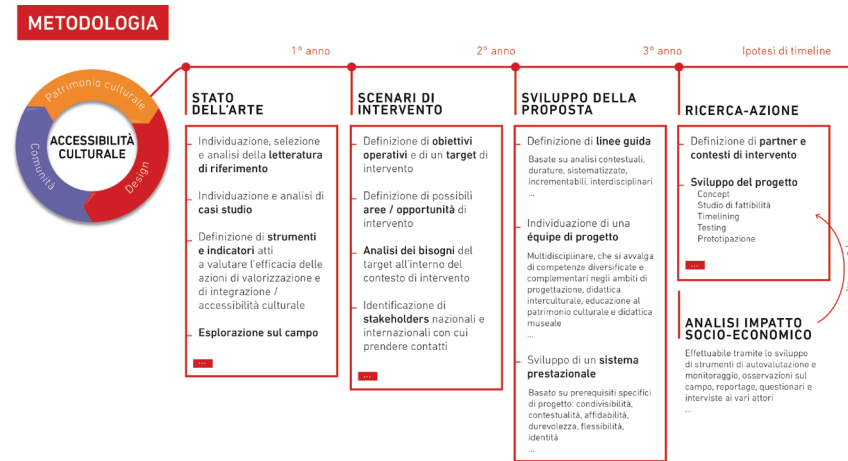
METODOLOGIA

1° anno
2° anno
3° anno
Ipotesi di timeline

Patrimonio culturale
Design
Comunità
ACCESSIBILITÀ CULTURALE

STATO DELL'ARTE

Individuazione, selezione e analisi della letteratura di riferimento

Individuazione e analisi di casi studio

Definizione di strumenti e indicatori atti a valutare l'efficacia delle azioni di valorizzazione e di integrazione / accessibilità culturale

Esplorazione sul campo

...

SCENARI DI INTERVENTO

Definizione di obiettivi operativi e di un target di intervento

Definizione di possibili aree / opportunità di intervento

Analisi dei bisogni del target all'interno del contesto di intervento

Identificazione di stakeholders nazionali e internazionali con cui prendere contatti

...

SVILUPPO DELLA PROPOSTA

Definizione di linee guida

Basate su analisi contestuali, durature, sistematizzate, incrementabili, interdisciplinari

...

Individuazione di una équipe di progetto

Multidisciplinare, che si avvalga di competenze diversificate e complementari negli ambiti di progettazione, didattica interculturale, educazione al patrimonio culturale e didattica museale

...

Sviluppo di un sistema prestazionale

Basato su prerequisiti specifici di progetto: condivisibilità, contestualità, affidabilità, durevolezza, flessibilità, identità

...

RICERCA-AZIONE

Definizione di partner e contesti di intervento

Sviluppo del progetto
Concept
Studio di fattibilità
Timelining
Testing
Prototipazione

...

ANALISI IMPATTO SOCIO-ECONOMICO

Effettuabile tramite lo sviluppo di strumenti di autovalutazione e monitoraggio, osservazioni sul campo, reportage, questionari e interviste ai vari attori

...